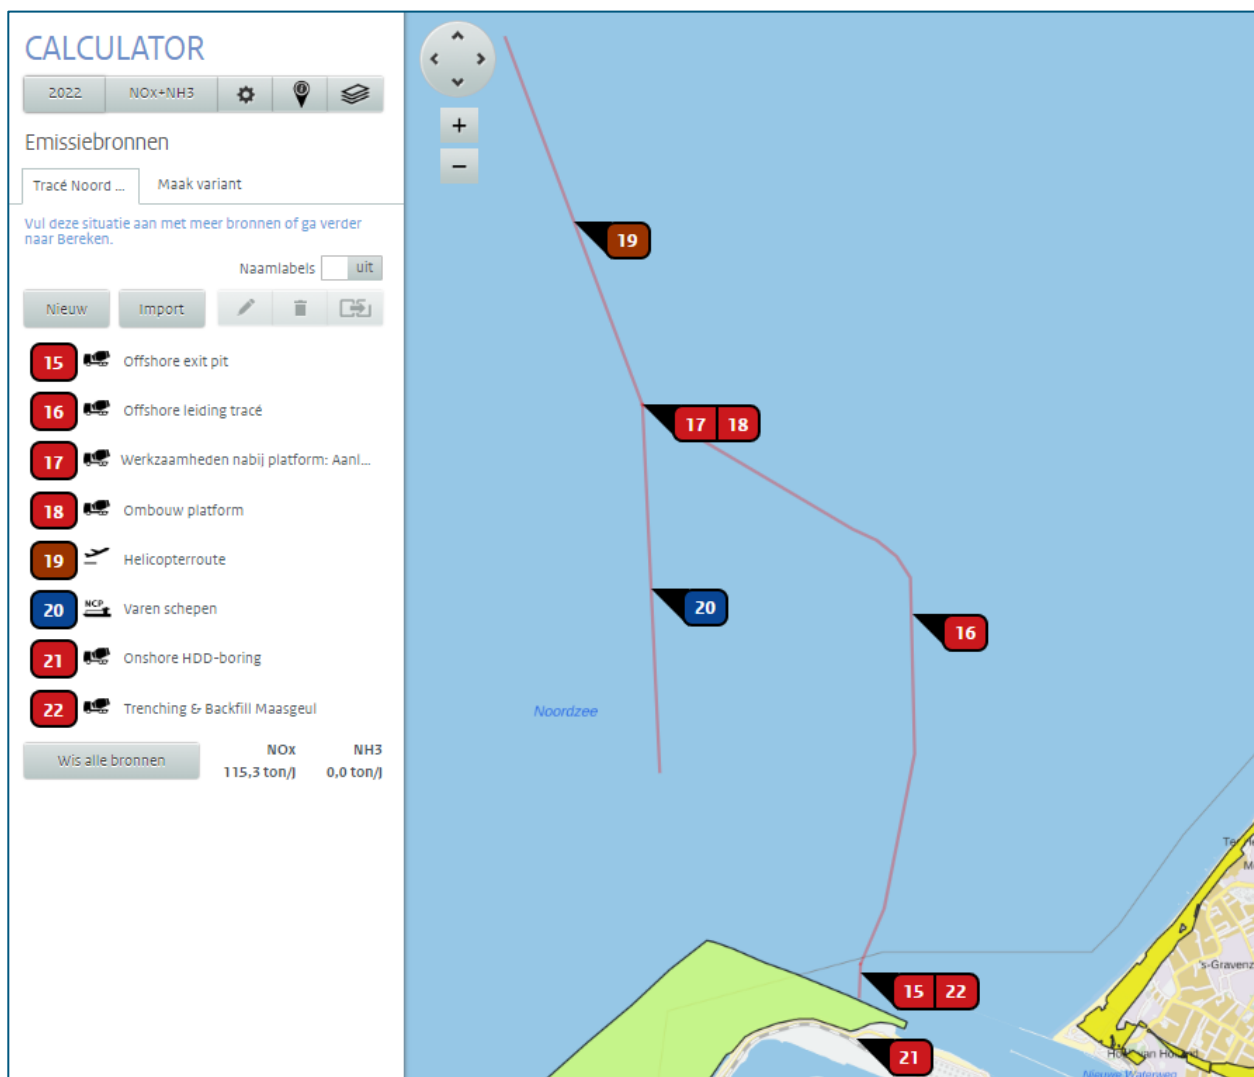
CALCULATOR

2022 NOx+NH3

Emissiebronnen

Tracé Noord ... Maak variant

Vul deze situatie aan met meer bronnen of ga verder naar Bereken.

Naamlabels uit

Nieuw Import

15 Offshore exit pit
16 Offshore leiding tracé
17 Werkzaamheden nabij platform: Aanl...
18 Ombouw platform
19 Helicopterroute
20 NCP Varen schepen
21 Onshore HDD-boring
22 Trenching & Backfill Maasgeul

Wis alle bronnen

| NOx | NH3 |
|---|---|
| 115,3 ton/j | 0,0 ton/j |

+
−

19

17 18

20

16

Noordzee

15 22

21

's-Gravenz

Hoek van Holland

Nieuwe Waterweg